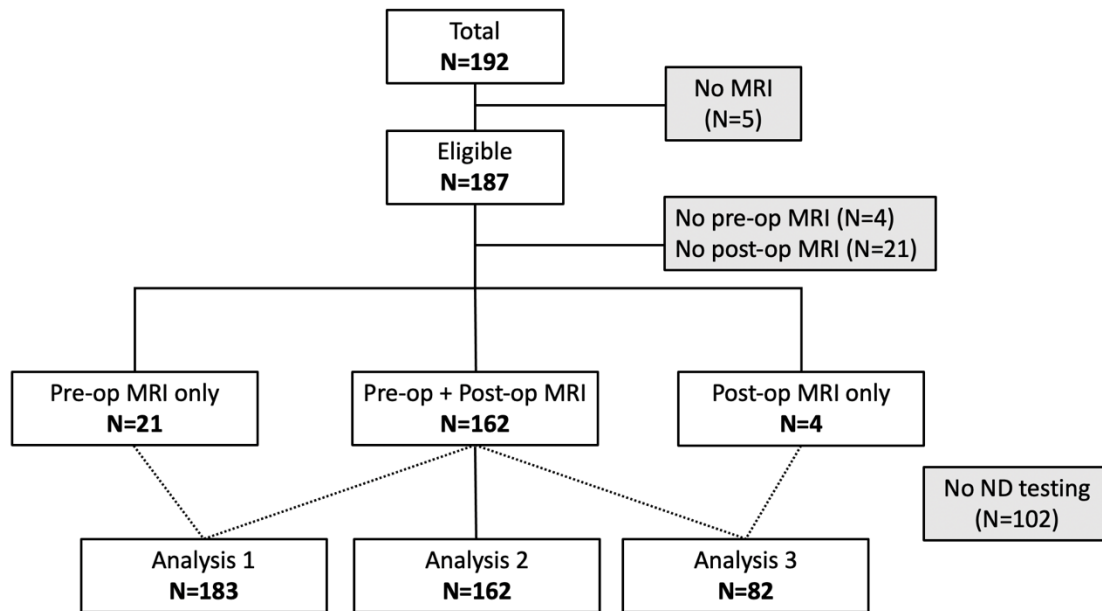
Total
**N=192**

No MRI
(N=5)

Eligible
**N=187**

No pre-op MRI (N=4)
No post-op MRI (N=21)

Pre-op MRI only
**N=21**

Pre-op + Post-op MRI
**N=162**

Post-op MRI only
**N=4**

No ND testing
(N=102)

Analysis 1
**N=183**

Analysis 2
**N=162**

Analysis 3
**N=82**